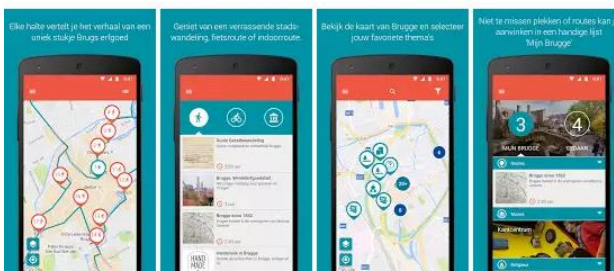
Elke halte vertelt je het verhaal van een uniek stukje Brugs erfgoed

Geniet van een verrassende stadswandeling, fietsroute of indoorroute.

Bekijk de kaart van Brugge en selecteer jouw favoriete thema's

Niet te missen plekken of routes kan aanwinken in een handige lijst 'Mijn Brugge'

3

4

MIJN BRUGGE

GEDAAN

Brugge anno 1562

Brugge, Wereldgeschiedenis

Handmade in Brugge

Kantcentrum

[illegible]